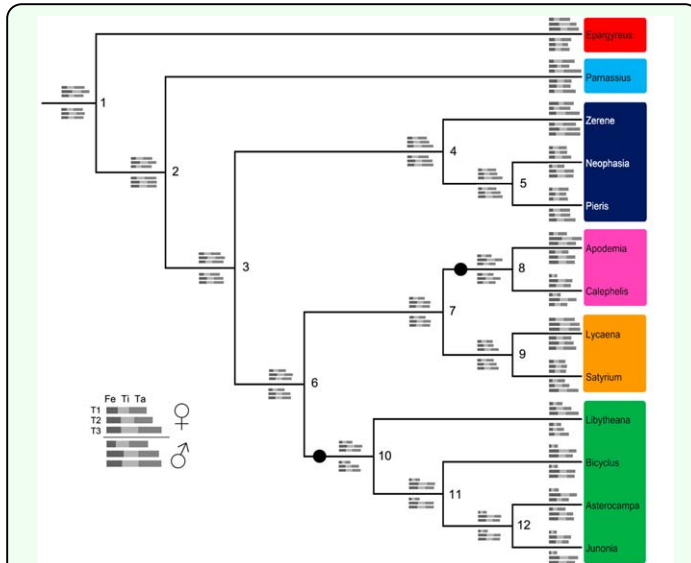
Epargyreus

Parnassius

Zerene

Neophasia

Pieris

Apodemia

Calephelis

Lycaena

Satyrium

Libytheana

Bicyclus

Asterocampa

Junonia

1

2

3

4

5

6

7

8

9

10

11

12

Fe Ti Ta

T1

T2

T3

♀

♂